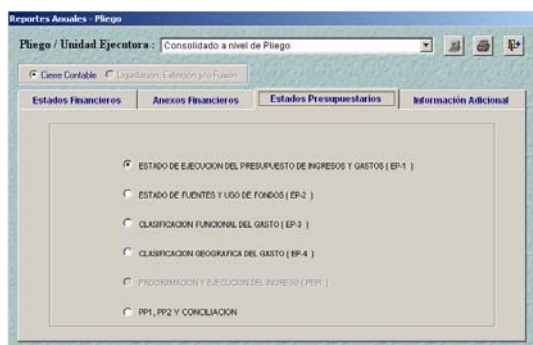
Reportes Anuales - Pliego

Pliego / Unidad Ejecutora : Consolidado a nivel de Pliego

Cierre Contable Liquidacion, Extinción y/o Fusión

Estados Financieros | Anexos Financieros | Estados Presupuestarios | Información Adicional

ESTADO DE EJECUCION DEL PRESUPUESTO DE INGRESOS Y GASTOS ( EP-1 )

ESTADO DE FUENTES Y USO DE FONDOS ( EP-2 )

CLASIFICACION FUNCIONAL DEL GASTO ( EP-3 )

CLASIFICACION GEOGRAFICA DEL GASTO ( EP-4 )

PROGRAMACION Y EJECUCION DEL INGRESO ( PEPI )

PP1, PP2 Y CONCILIACION